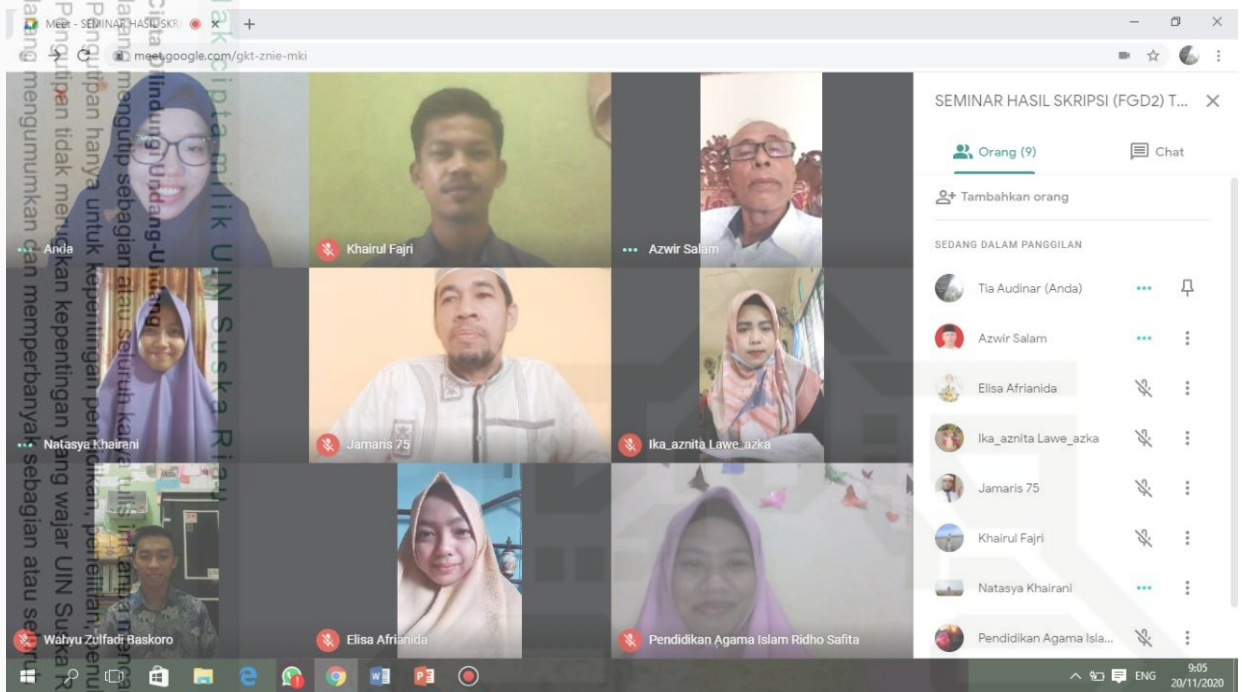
Meet - SEMINAR HASIL SKRI
meet.google.com/gkt-znie-mki

Hak Cipta milik UIN Suska Riau
Hak Cipta Dilindungi Undang-Undang
Dilarang mengutip sebagian atau seluruh karya tulis ini tanpa mencantumkan
Pengutipan hanya untuk kepentingan pendidikan, penelitian, penulisan
Pengutipan tidak merugikan kepentingan yang wajar UIN Suska Riau
Dilarang mengumumkan dan memperbanyak sebagian atau seluruh

Anda
Khairul Fajri
Azwir Salam
Natasya Khairani
Jamaris 75
Ika_aznita Lawe_azka
Wahyu Zulfadi Baskoro
Elisa Afrianida
Pendidikan Agama Islam Ridho Safita

SEMINAR HASIL SKRIPSI (FGD2) T...
Orang (9)
Chat
Tambahkan orang
SEDANG DALAM PANGGILAN
Tia Audinar (Anda)
Azwir Salam
Elisa Afrianida
Ika_aznita Lawe_azka
Jamaris 75
Khairul Fajri
Natasya Khairani
Pendidikan Agama Isla...

ENG
9:05
20/11/2020